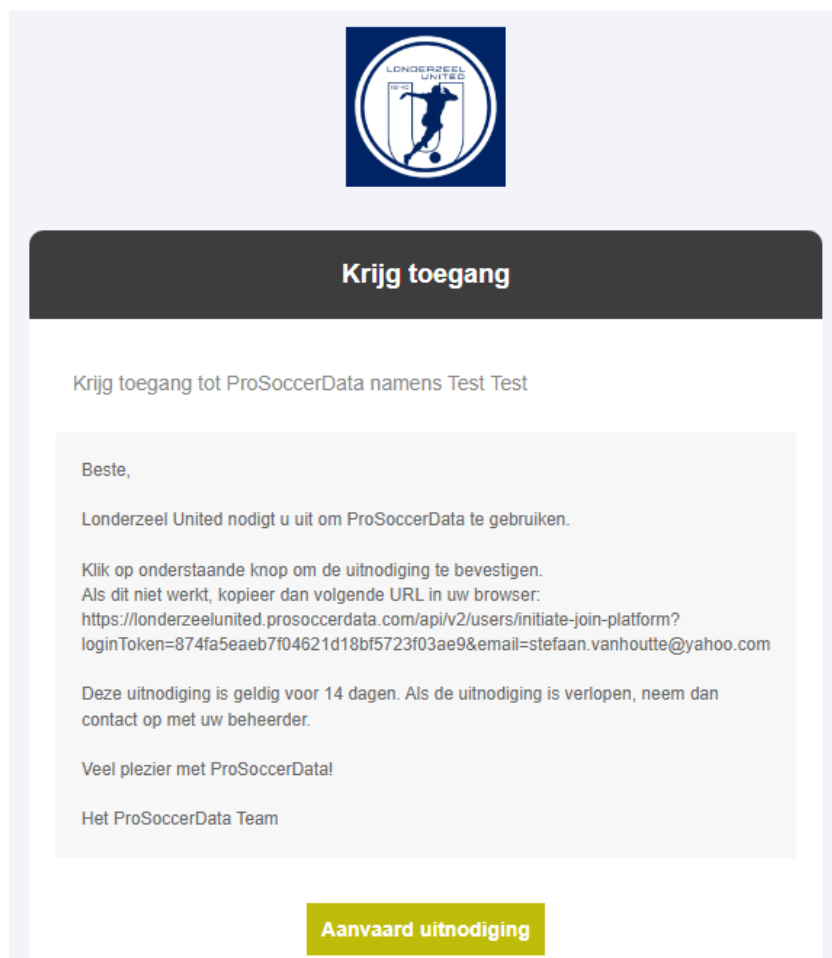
LONDERZEEL UNITED

Krijg toegang

Krijg toegang tot ProSoccerData namens Test Test

Beste,

Londerzeel United nodigt u uit om ProSoccerData te gebruiken.

Klik op onderstaande knop om de uitnodiging te bevestigen.
Als dit niet werkt, kopieer dan volgende URL in uw browser:
https://londerzeelunited.prosoccerdata.com/api/v2/users/initiate-join-platform?loginToken=874fa5eaeb7f04621d18bf5723f03ae9&email=stefaan.vanhoutte@yahoo.com

Deze uitnodiging is geldig voor 14 dagen. Als de uitnodiging is verlopen, neem dan contact op met uw beheerder.

Veel plezier met ProSoccerData!

Het ProSoccerData Team

Aanvaard uitnodiging